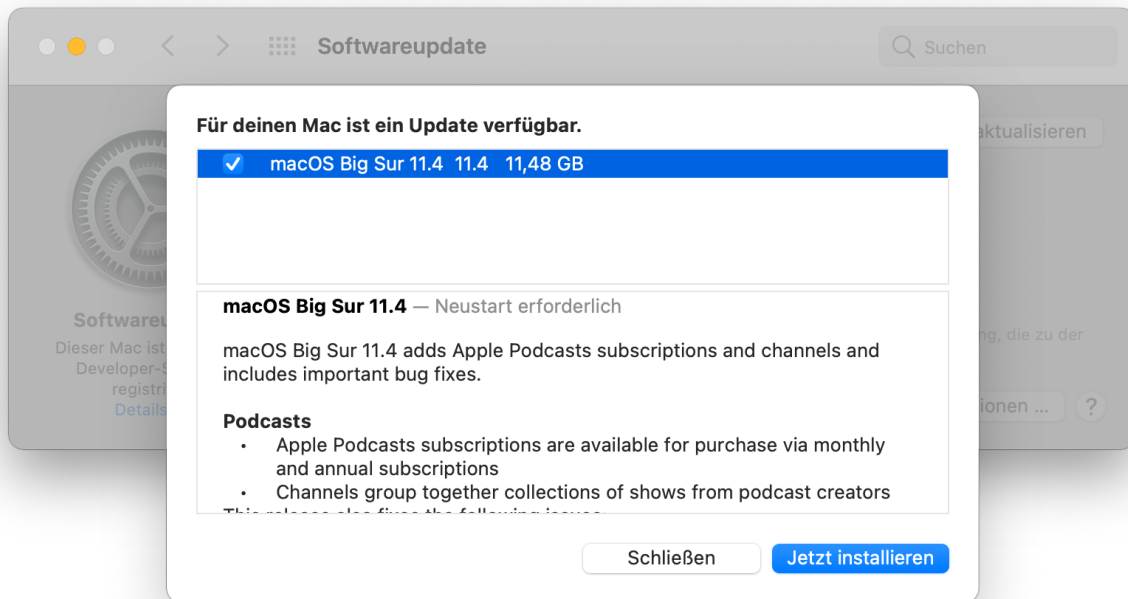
Softwareupdate

Suchen

Für deinen Mac ist ein Update verfügbar.

macOS Big Sur 11.4 11.4 11,48 GB

ktualisieren

Softwareu

Dieser Mac ist

Developer-S

registr

Details

g, die zu der

ionen ...

?

macOS Big Sur 11.4 — Neustart erforderlich

macOS Big Sur 11.4 adds Apple Podcasts subscriptions and channels and includes important bug fixes.

Podcasts
• Apple Podcasts subscriptions are available for purchase via monthly and annual subscriptions
• Channels group together collections of shows from podcast creators

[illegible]

Schließen

Jetzt installieren